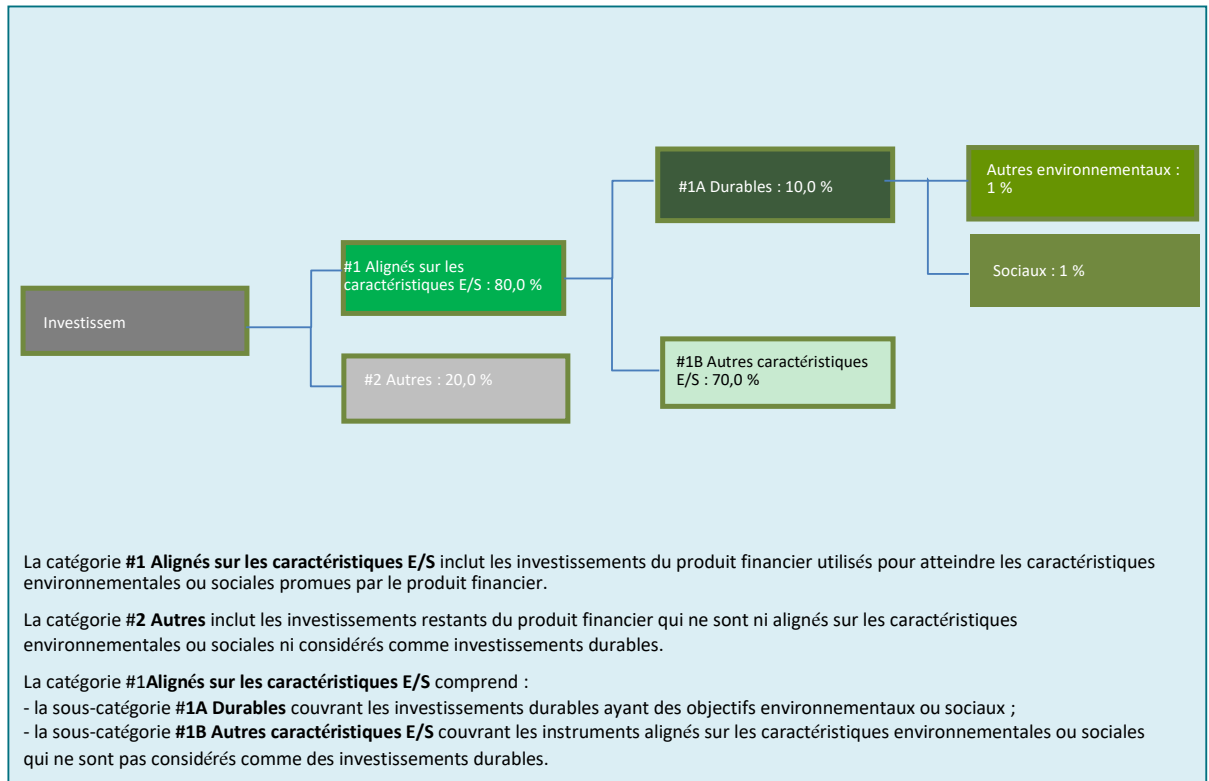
Investissem

#1 Alignés sur les caractéristiques E/S : 80,0 %

#2 Autres : 20,0 %

#1A Durables : 10,0 %

#1B Autres caractéristiques E/S : 70,0 %

Autres environnementaux : 1 %

Sociaux : 1 %

La catégorie **#1 Alignés sur les caractéristiques E/S** inclut les investissements du produit financier utilisés pour atteindre les caractéristiques environnementales ou sociales promues par le produit financier.

La catégorie #**2 Autres** inclut les investissements restants du produit financier qui ne sont ni alignés sur les caractéristiques environnementales ou sociales ni considérés comme investissements durables.

La catégorie #1**Alignés sur les caractéristiques E/S** comprend :
- la sous-catégorie **#1A Durables** couvrant les investissements durables ayant des objectifs environnementaux ou sociaux ;
- la sous-catégorie **#1B Autres caractéristiques E/S** couvrant les instruments alignés sur les caractéristiques environnementales ou sociales qui ne sont pas considérés comme des investissements durables.